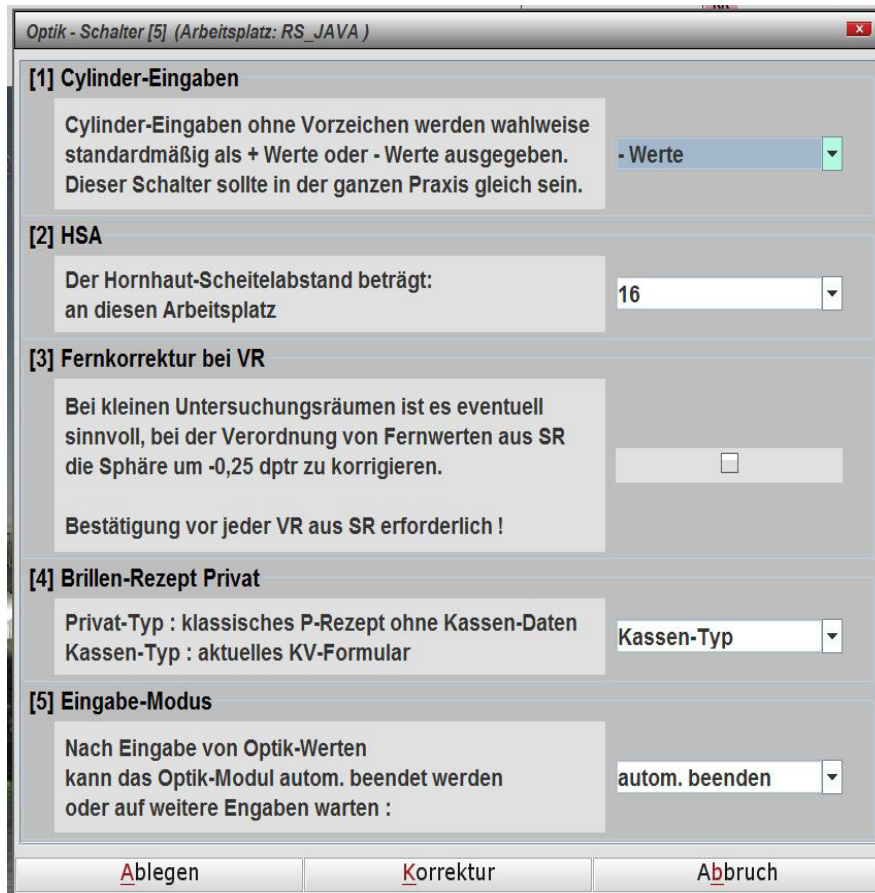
Optik - Schalter [5] (Arbeitsplatz: RS_JAVA )

[1] Cylinder-Eingaben

Cylinder-Eingaben ohne Vorzeichen werden wahlweise standardmäßig als + Werte oder - Werte ausgegeben. Dieser Schalter sollte in der ganzen Praxis gleich sein.

- Werte

[2] HSA

Der Hornhaut-Scheitelabstand beträgt: an diesen Arbeitsplatz

16

[3] Fernkorrektur bei VR

Bei kleinen Untersuchungsräumen ist es eventuell sinnvoll, bei der Verordnung von Fernwerten aus SR die Sphäre um -0,25 dptr zu korrigieren.

Bestätigung vor jeder VR aus SR erforderlich !

[4] Brillen-Rezept Privat

Privat-Typ : klassisches P-Rezept ohne Kassen-Daten
Kassen-Typ : aktuelles KV-Formular

Kassen-Typ

[5] Eingabe-Modus

Nach Eingabe von Optik-Werten kann das Optik-Modul autom. beendet werden oder auf weitere Engaben warten :

autom. beenden

Ablegen | Korrektur | Abbruch